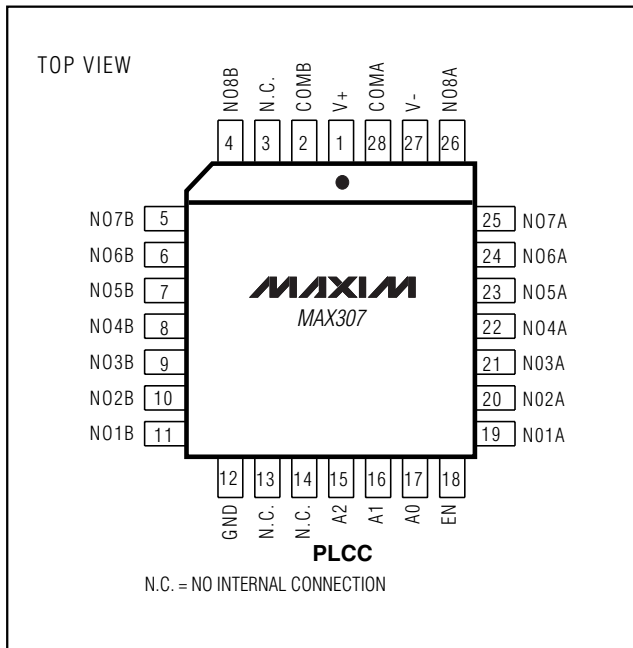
TOP VIEW

NO8B N.C. COMB V+ COMA V- NO8A

4 3 2 1 28 27 26

NO7B 5
NO6B 6
NO5B 7
NO4B 8
NO3B 9
NO2B 10
NO1B 11

25 NO7A
24 NO6A
23 NO5A
22 NO4A
21 NO3A
20 NO2A
19 NO1A

MAXIM
MAX307

12 13 14 15 16 17 18

GND N.C. N.C. A2 A1 A0 EN

PLCC

N.C. = NO INTERNAL CONNECTION